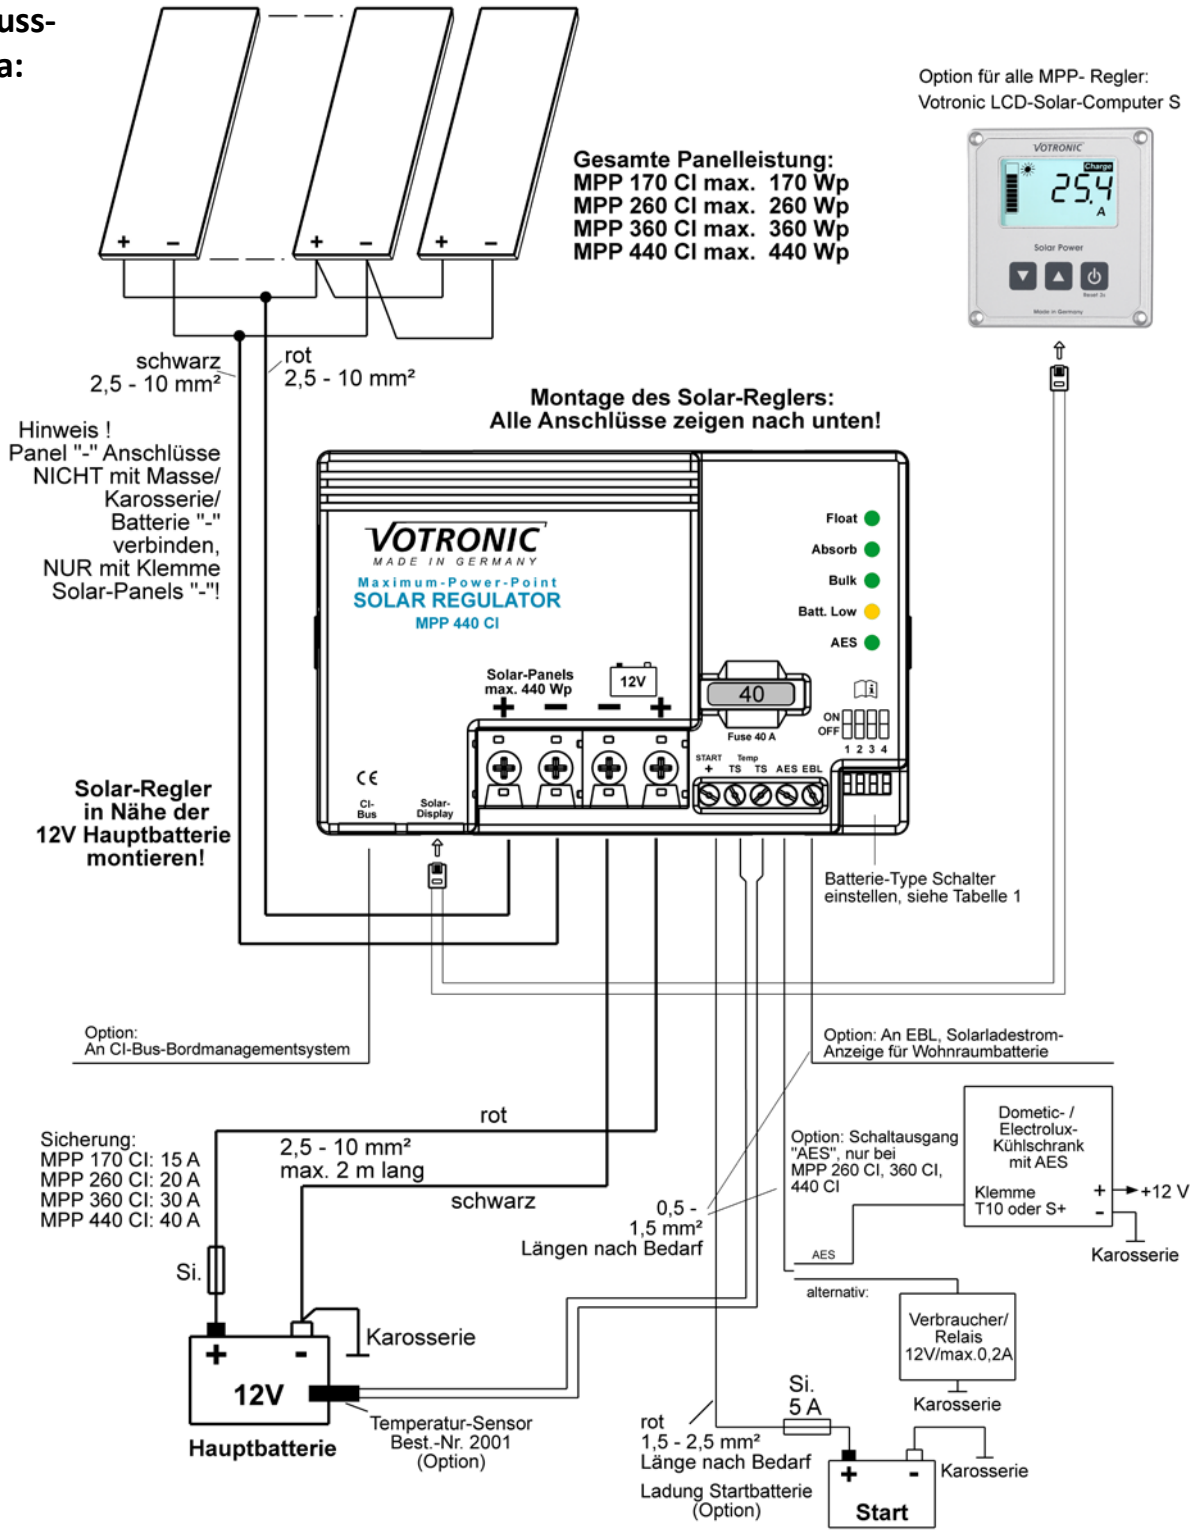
uss-
a:

Option für alle MPP- Regler:
Votronic LCD-Solar-Computer S

VOTRONIC
Charge
25.4
A
Solar Power
Reset 3s
Made in Germany

Gesamte Panelleistung:
MPP 170 CI max. 170 Wp
MPP 260 CI max. 260 Wp
MPP 360 CI max. 360 Wp
MPP 440 CI max. 440 Wp

+ − + − + −

schwarz
2,5 - 10 mm²

rot
2,5 - 10 mm²

Montage des Solar-Reglers:
Alle Anschlüsse zeigen nach unten!

Hinweis !
Panel "-" Anschlüsse NICHT mit Masse/ Karosserie/ Batterie "-" verbinden, NUR mit Klemme Solar-Panels "-"!

VOTRONIC
MADE IN GERMANY
Maximum-Power-Point
SOLAR REGULATOR
MPP 440 CI

Float
Absorb
Bulk
Batt. Low
AES

Solar-Panels
max. 440 Wp
12V
+ − − +
40
Fuse 40 A
ON
OFF
1 2 3 4
START + Temp TS TS AES EBL

CE
CI-Bus
Solar-Display

Solar-Regler
in Nähe der
12V Hauptbatterie
montieren!

Batterie-Type Schalter einstellen, siehe Tabelle 1

Option:
An CI-Bus-Bordmanagementsystem

Option: An EBL, Solarladestrom-Anzeige für Wohnraumbatterie

rot
2,5 - 10 mm²
max. 2 m lang
schwarz

Sicherung:
MPP 170 CI: 15 A
MPP 260 CI: 20 A
MPP 360 CI: 30 A
MPP 440 CI: 40 A

Si.

Option: Schaltausgang "AES", nur bei MPP 260 CI, 360 CI, 440 CI

Dometic- / Electrolux-Kühlschrank mit AES
Klemme T10 oder S+
+ +12 V
−
Karosserie

0,5 -
1,5 mm²
Längen nach Bedarf

AES
alternativ:

Verbraucher/ Relais 12V/max.0,2A
Karosserie

+ -
12V
Hauptbatterie
Karosserie

Temperatur-Sensor
Best.-Nr. 2001
(Option)

Si.
5 A

rot
1,5 - 2,5 mm²
Länge nach Bedarf
Ladung Startbatterie
(Option)

+ -
Start
Karosserie